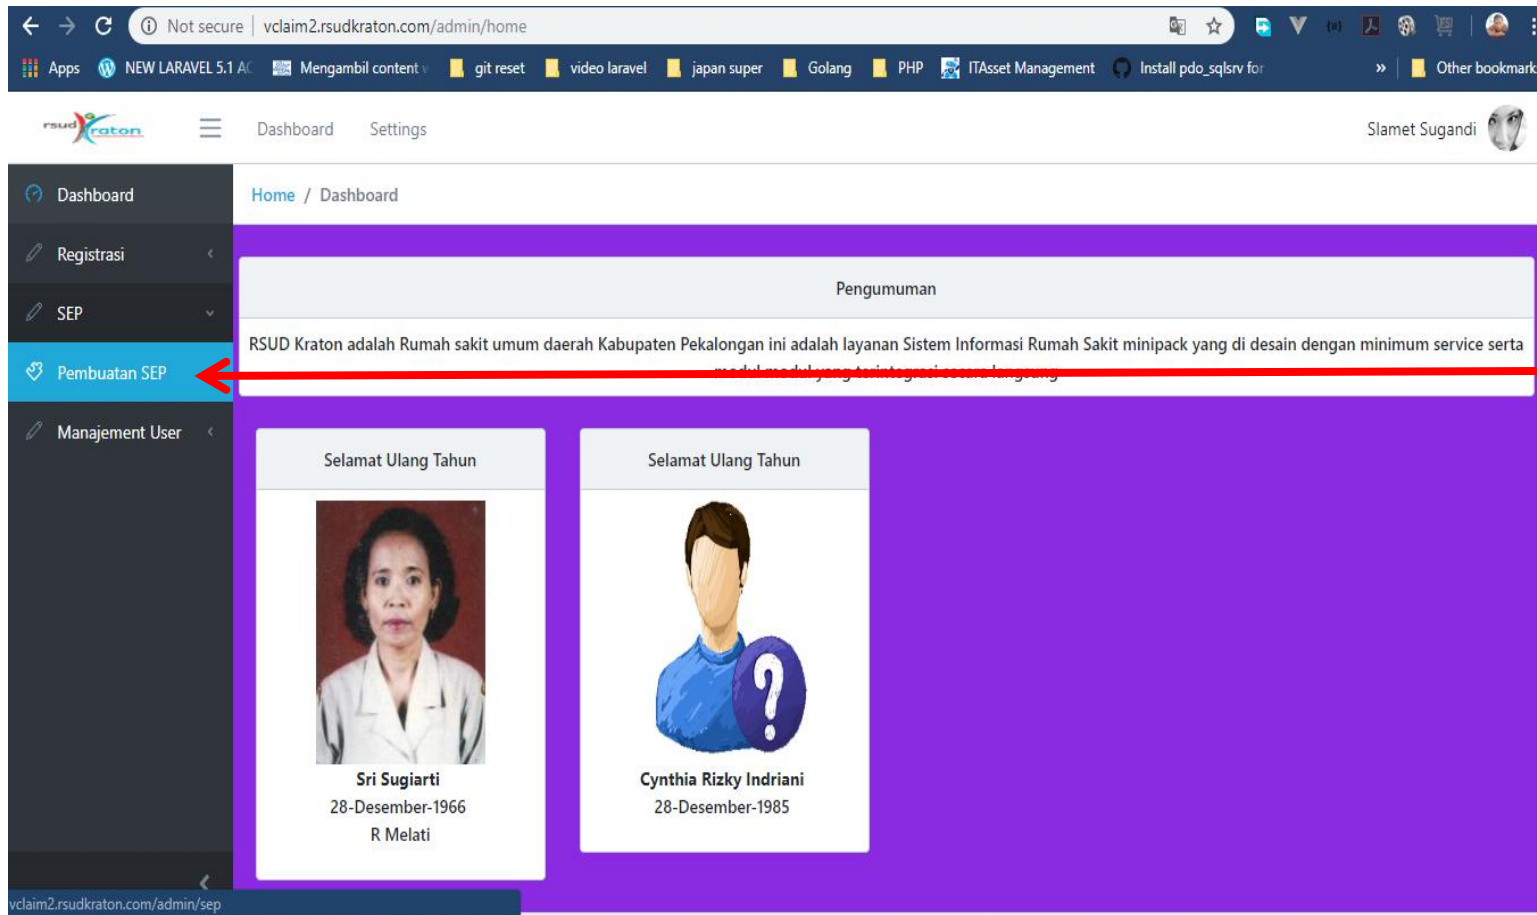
Not secure | vclaim2.rsudkraton.com/admin/home

Apps NEW LARAVEL 5.1 AC Mengambil content v git reset video laravel japan super Golang PHP ITAsset Management Install pdo_sqlsrv for » Other bookmark

rsud Kraton Dashboard Settings Slamet Sugandi

Dashboard
Registrasi
SEP
Pembuatan SEP
Manajemen User

Home / Dashboard

Pengumuman

RSUD Kraton adalah Rumah sakit umum daerah Kabupaten Pekalongan ini adalah layanan Sistem Informasi Rumah Sakit minipack yang di desain dengan minimum service serta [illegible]

Selamat Ulang Tahun

Sri Sugiarti
28-Desember-1966
R Melati

Selamat Ulang Tahun

Cynthia Rizky Indriani
28-Desember-1985

vclaim2.rsudkraton.com/admin/sep